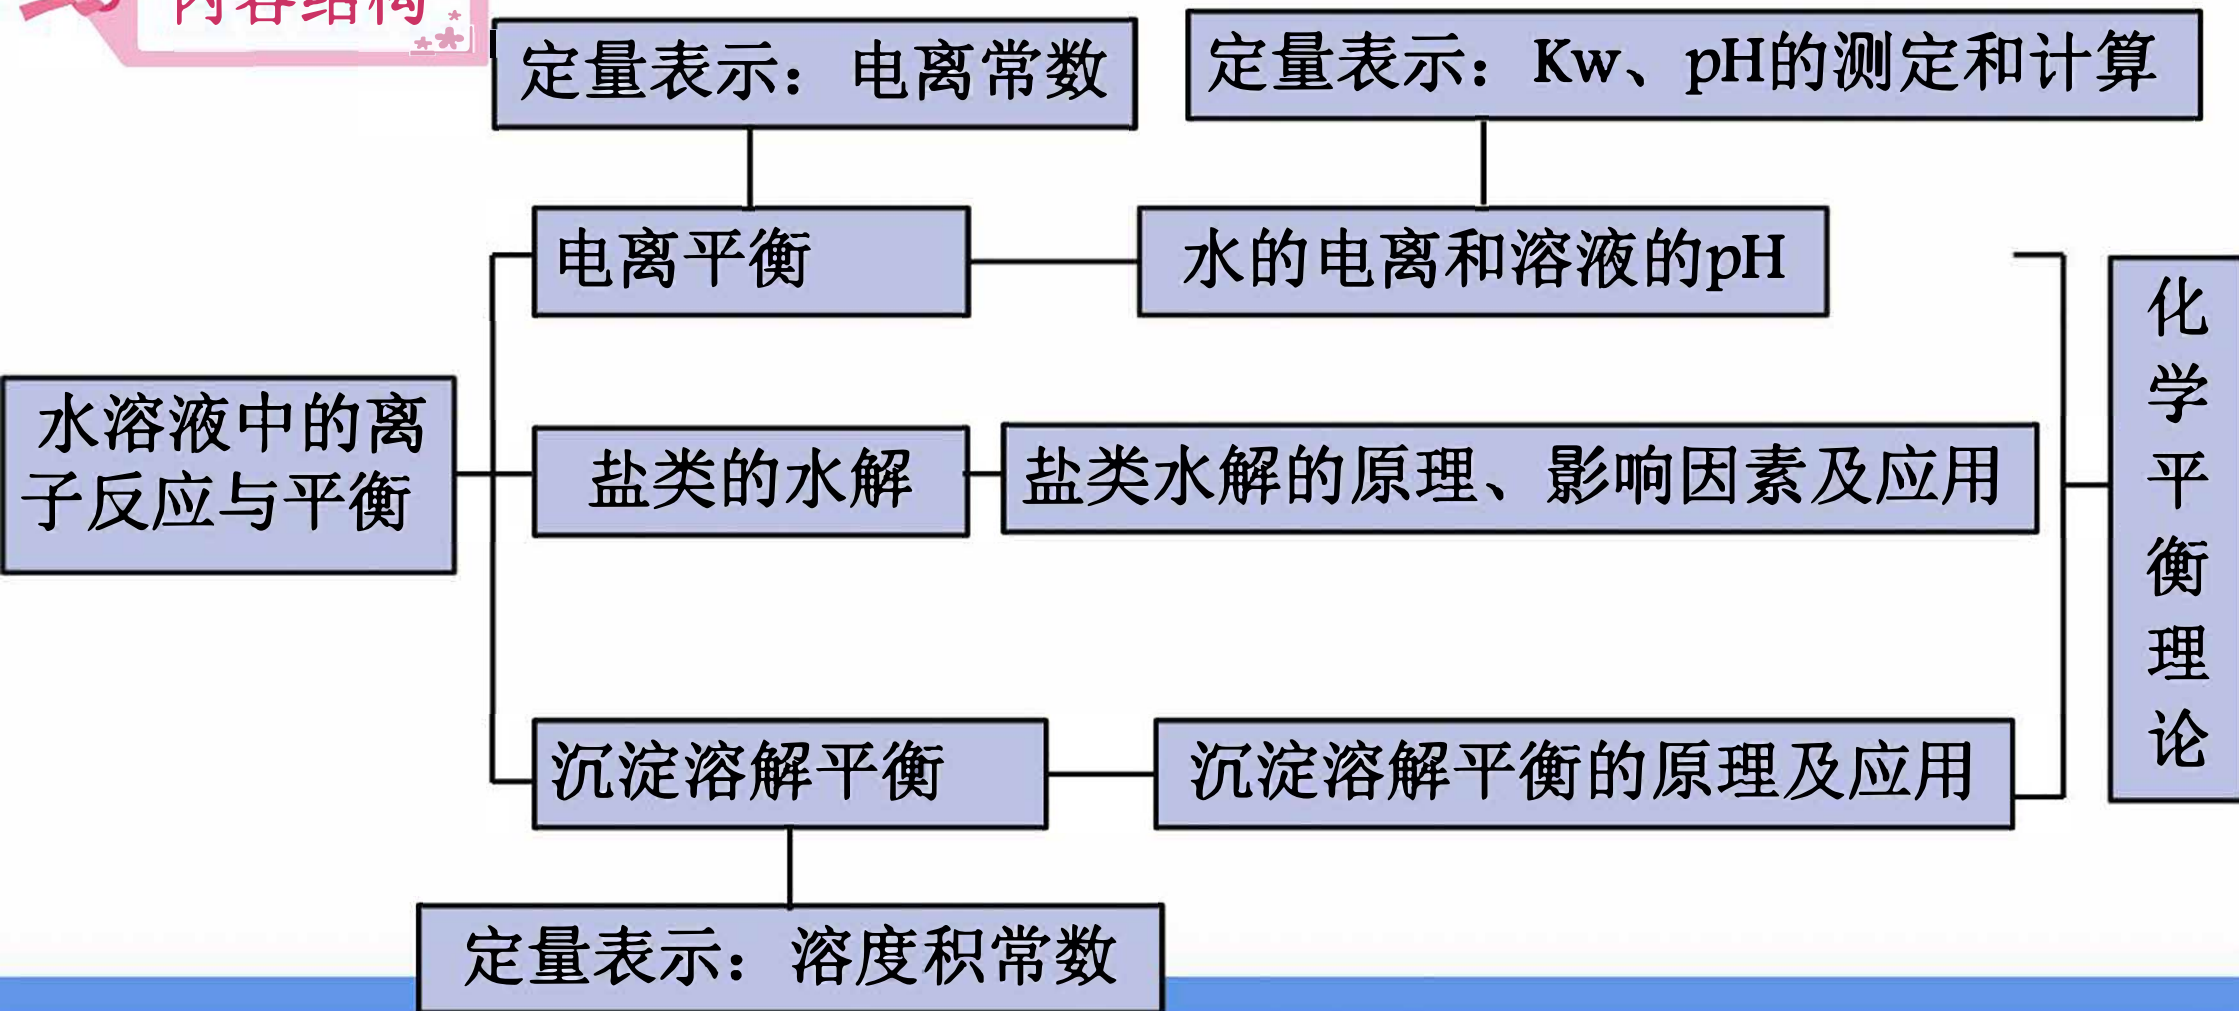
内容结构

定量表示：电离常数

定量表示：Kw、pH的测定和计算

电离平衡

水的电离和溶液的pH

水溶液中的离子反应与平衡

盐类的水解

盐类水解的原理、影响因素及应用

化学平衡理论

沉淀溶解平衡

沉淀溶解平衡的原理及应用

定量表示：溶度积常数